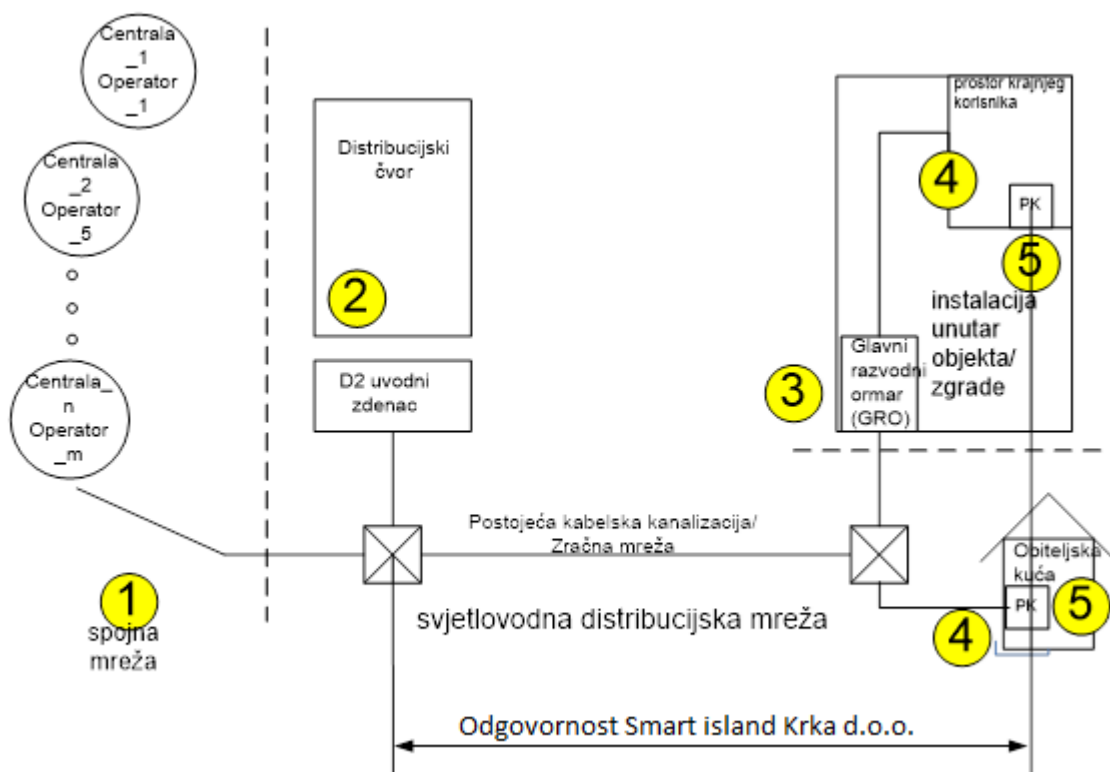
Centrala _1 Operator _1

Centrala _2 Operator _5

o
o
o

Centrala_ n Operator _m

Distribucijski čvor

2

D2 uvodni zdenac

prostor krajnjeg korisnika

4

PK

5

instalacija unutar objekta/ zgrade

Glavni razvodni ormar (GRO)

3

Postojeća kabelska kanalizacija/ Zračna mreža

Obiteljska kuća

PK

5

4

1
spojna mreža

svjetlovodna distribucijska mreža

Odgovornost Smart island Krka d.o.o.